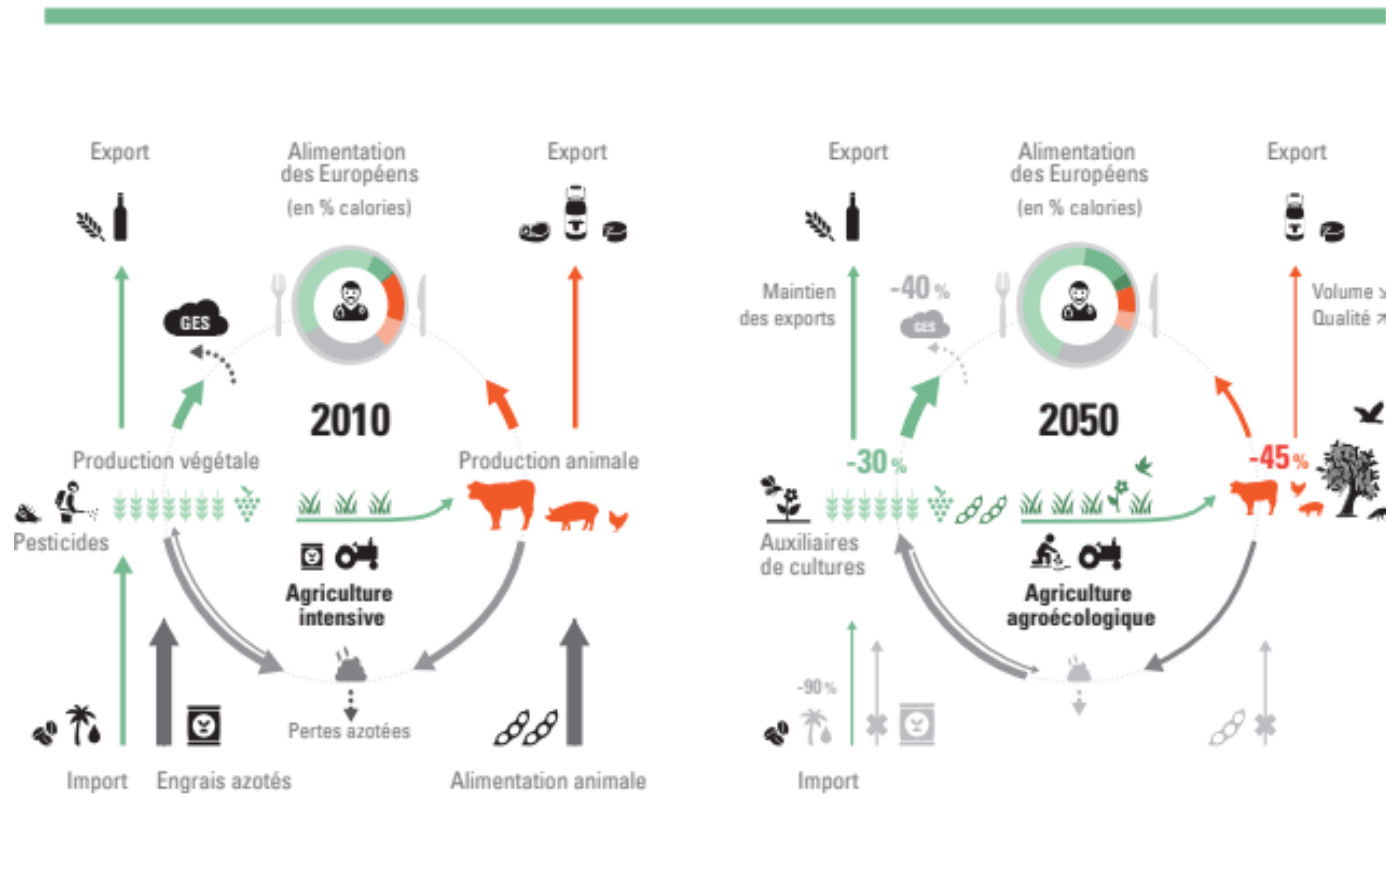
Export

Alimentation des Européens (en % calories)

Export

GES

2010

Production végétale

Production animale

Pesticides

Agriculture intensive

Pertes azotées

Import

Engrais azotés

Alimentation animale

Export

Alimentation des Européens (en % calories)

Export

Maintien des exports

-40 %

GES

Volume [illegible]
Qualité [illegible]

2050

-30 %

-45 %

Auxiliaires de cultures

Agriculture agroécologique

-90 %

Import